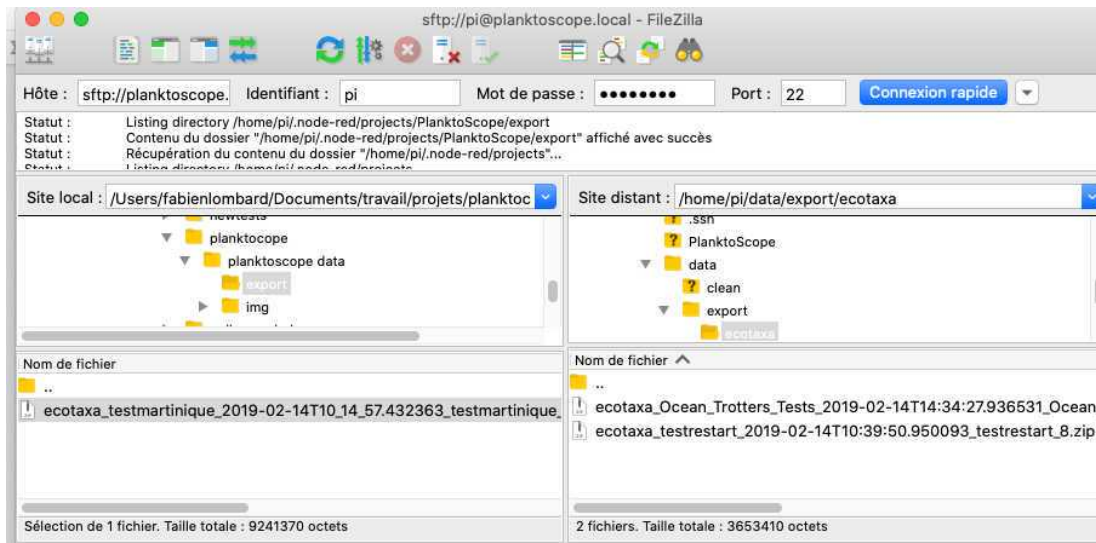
sftp://pi@planktoscope.local - FileZilla

Hôte : sftp://planktoscope. Identifiant : pi Mot de passe : •••••••• Port : 22 Connexion rapide

Statut : Listing directory /home/pi/.node-red/projects/PlanktoScope/export
Statut : Contenu du dossier "/home/pi/.node-red/projects/PlanktoScope/export" affiché avec succès
Statut : Récupération du contenu du dossier "/home/pi/.node-red/projects"...
Statut : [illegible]

Site local : /Users/fabienlombard/Documents/travail/projets/planktoc

newtests
planktocope
planktoscope data
export
img

Site distant : /home/pi/data/export/ecotaxa

.ssh
PlanktoScope
data
clean
export
ecotaxa

Nom de fichier
..
ecotaxa_testmartinique_2019-02-14T10_14_57.432363_testmartinique_

Sélection de 1 fichier. Taille totale : 9241370 octets

Nom de fichier
..
ecotaxa_Ocean_Trotters_Tests_2019-02-14T14:34:27.936531_Ocean
ecotaxa_testrestart_2019-02-14T10:39:50.950093_testrestart_8.zip

2 fichiers. Taille totale : 3653410 octets